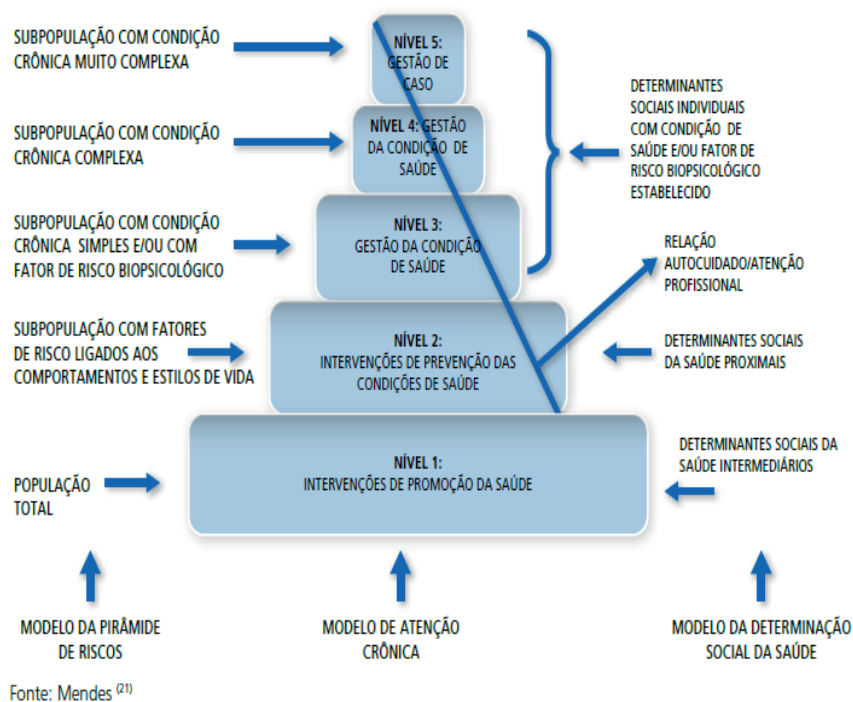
SUBPOPULAÇÃO COM CONDIÇÃO CRÔNICA MUITO COMPLEXA

NÍVEL 5: GESTÃO DE CASO

SUBPOPULAÇÃO COM CONDIÇÃO CRÔNICA COMPLEXA

NÍVEL 4: GESTÃO DA CONDIÇÃO DE SAÚDE

DETERMINANTES SOCIAIS INDIVIDUAIS COM CONDIÇÃO DE SAÚDE E/OU FATOR DE RISCO BIOPSICOLÓGICO ESTABELECIDO

SUBPOPULAÇÃO COM CONDIÇÃO CRÔNICA SIMPLES E/OU COM FATOR DE RISCO BIOPSICOLÓGICO

NÍVEL 3: GESTÃO DA CONDIÇÃO DE SAÚDE

RELAÇÃO AUTOCUIDADO/ATENÇÃO PROFISSIONAL

SUBPOPULAÇÃO COM FATORES DE RISCO LIGADOS AOS COMPORTAMENTOS E ESTILOS DE VIDA

NÍVEL 2: INTERVENÇÕES DE PREVENÇÃO DAS CONDIÇÕES DE SAÚDE

DETERMINANTES SOCIAIS DA SAÚDE PROXIMAIS

DETERMINANTES SOCIAIS DA SAÚDE INTERMEDIÁRIOS

POPULAÇÃO TOTAL

NÍVEL 1: INTERVENÇÕES DE PROMOÇÃO DA SAÚDE

MODELO DA PIRÂMIDE DE RISCOS

MODELO DE ATENÇÃO CRÔNICA

MODELO DA DETERMINAÇÃO SOCIAL DA SAÚDE

Fonte: Mendes $^{(21)}$